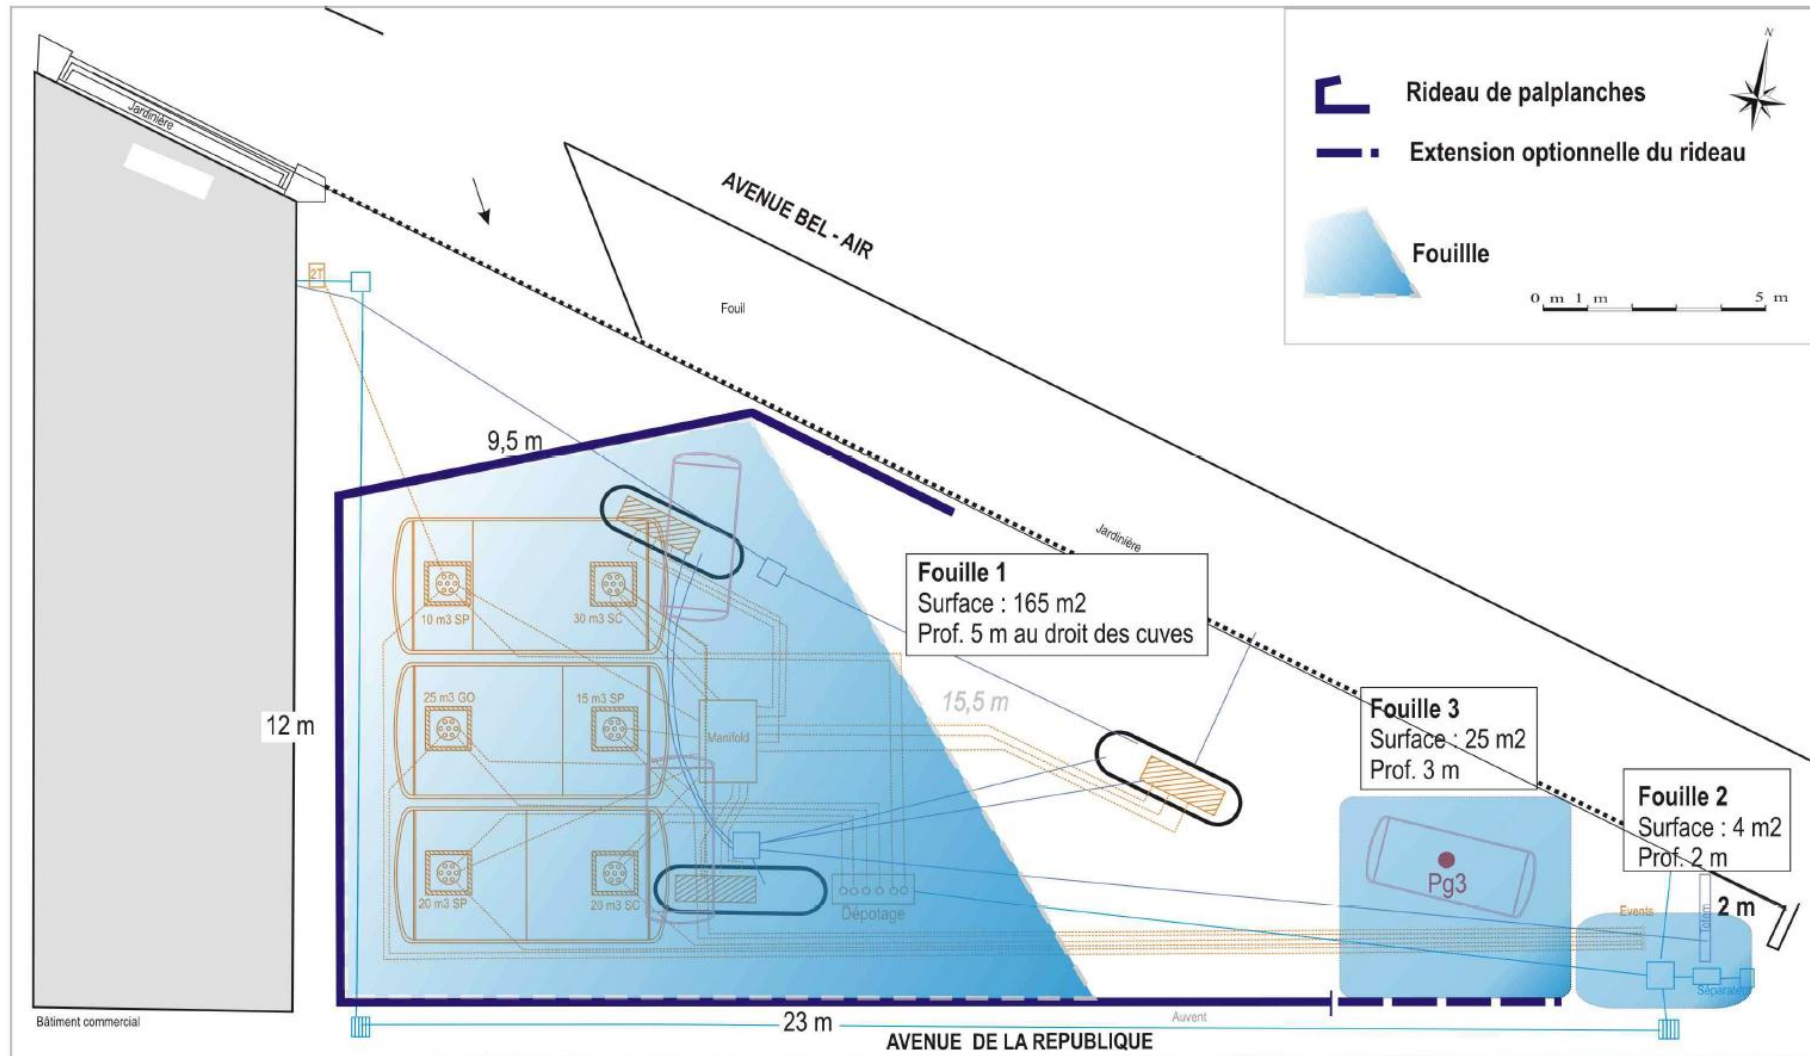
Rideau de palplanches

Extension optionnelle du rideau

Fouillle

0 m 1 m 5 m

N

Jardinière

AVENUE BEL - AIR

Fouil

2T

9,5 m

Jardinière

Fouille 1
Surface : 165 m2
Prof. 5 m au droit des cuves

10 m3 SP

30 m3 SC

25 m3 GO

15 m3 SP

Manifold

15,5 m

12 m

Fouille 3
Surface : 25 m2
Prof. 3 m

Fouille 2
Surface : 4 m2
Prof. 2 m

Pg3

20 m3 SP

20 m3 SC

Dépotage

Events

Totem

2 m

Séparateur

Bâtiment commercial

23 m

Auvent

AVENUE DE LA REPUBLIQUE